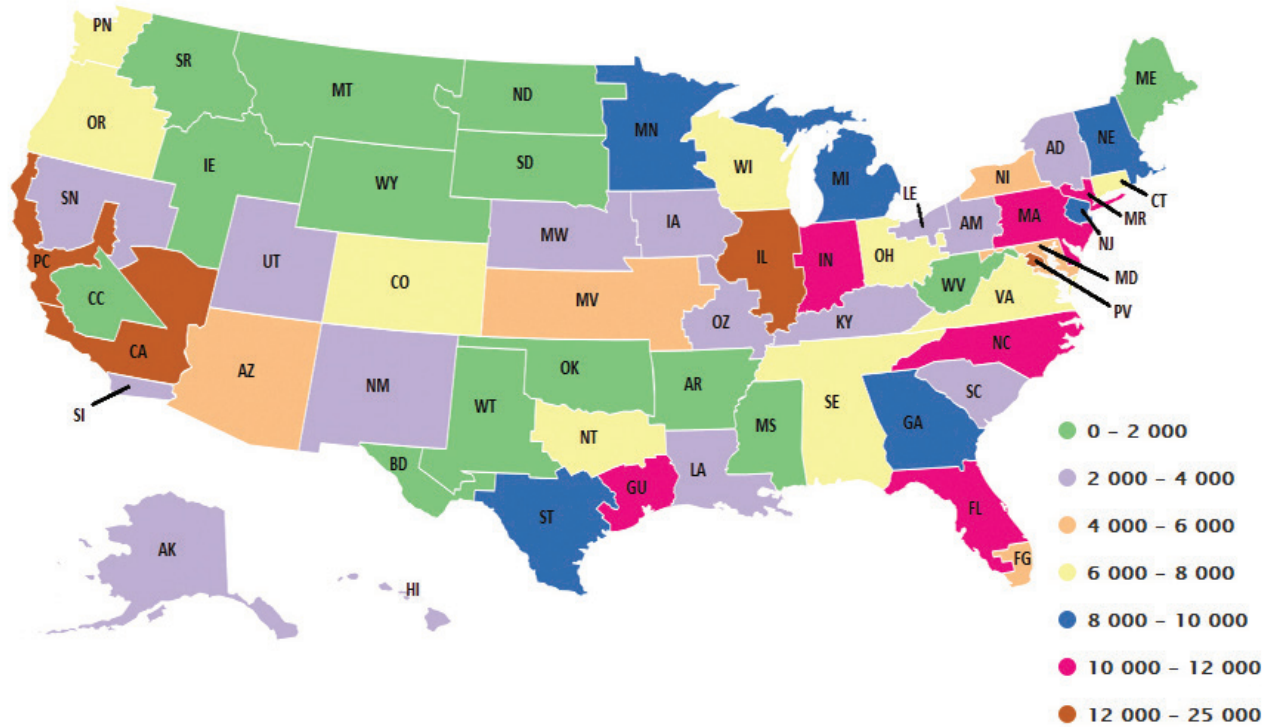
PN
SR
MT
ND
ME
OR
MN
IE
SD
WI
NE
AD
WY
MI
CT
SN
LE
NI
MR
AM
MA
UT
MW
IA
NJ
IL
IN
OH
PC
CO
MD
WV
CC
MV
VA
PV
KY
OZ
NC
CA
AZ
OK
NM
AR
SC
SI
WT
SE
MS
GA
NT
LA
BD
GU
ST
FL
AK
FG
HI
0 – 2 000
2 000 – 4 000
4 000 – 6 000
6 000 – 8 000
8 000 – 10 000
10 000 – 12 000
12 000 – 25 000